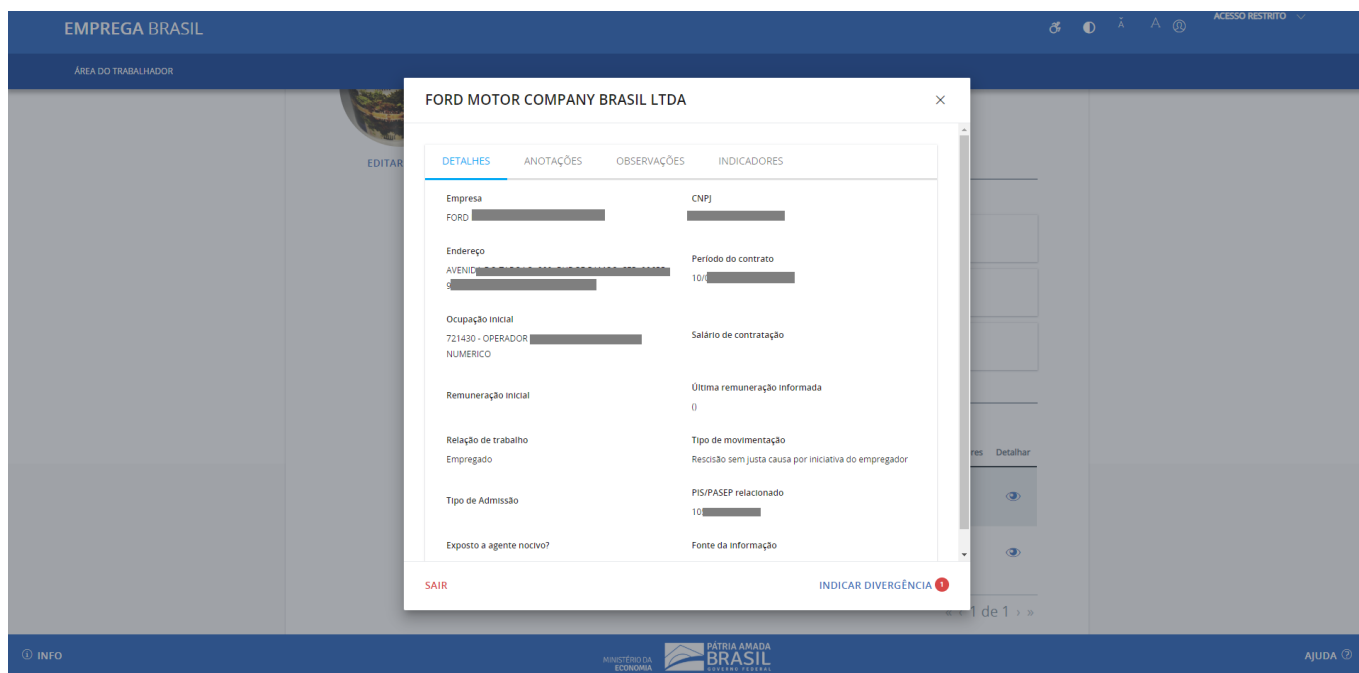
EMPREGA BRASIL

ACESSO RESTRITO

ÁREA DO TRABALHADOR

EDITAR

FORD MOTOR COMPANY BRASIL LTDA

×

DETALHES ANOTAÇÕES OBSERVAÇÕES INDICADORES

Empresa
FORD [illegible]

CNPJ
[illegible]

Endereço
AVENID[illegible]
9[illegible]

Período do contrato
10/0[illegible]

Ocupação inicial
721430 - OPERADOR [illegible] NUMERICO

Salário de contratação

Remuneração inicial

Última remuneração informada
()

Relação de trabalho
Empregado

Tipo de movimentação
Rescisão sem justa causa por iniciativa do empregador

Tipo de Admissão

PIS/PASEP relacionado
10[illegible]

Exposto a agente nocivo?

Fonte da informação

SAIR

INDICAR DIVERGÊNCIA 1

res Detalhar

« ‹ 1 de 1 › »

ⓘ INFO

MINISTÉRIO DA ECONOMIA

PÁTRIA AMADA BRASIL GOVERNO FEDERAL

AJUDA ?